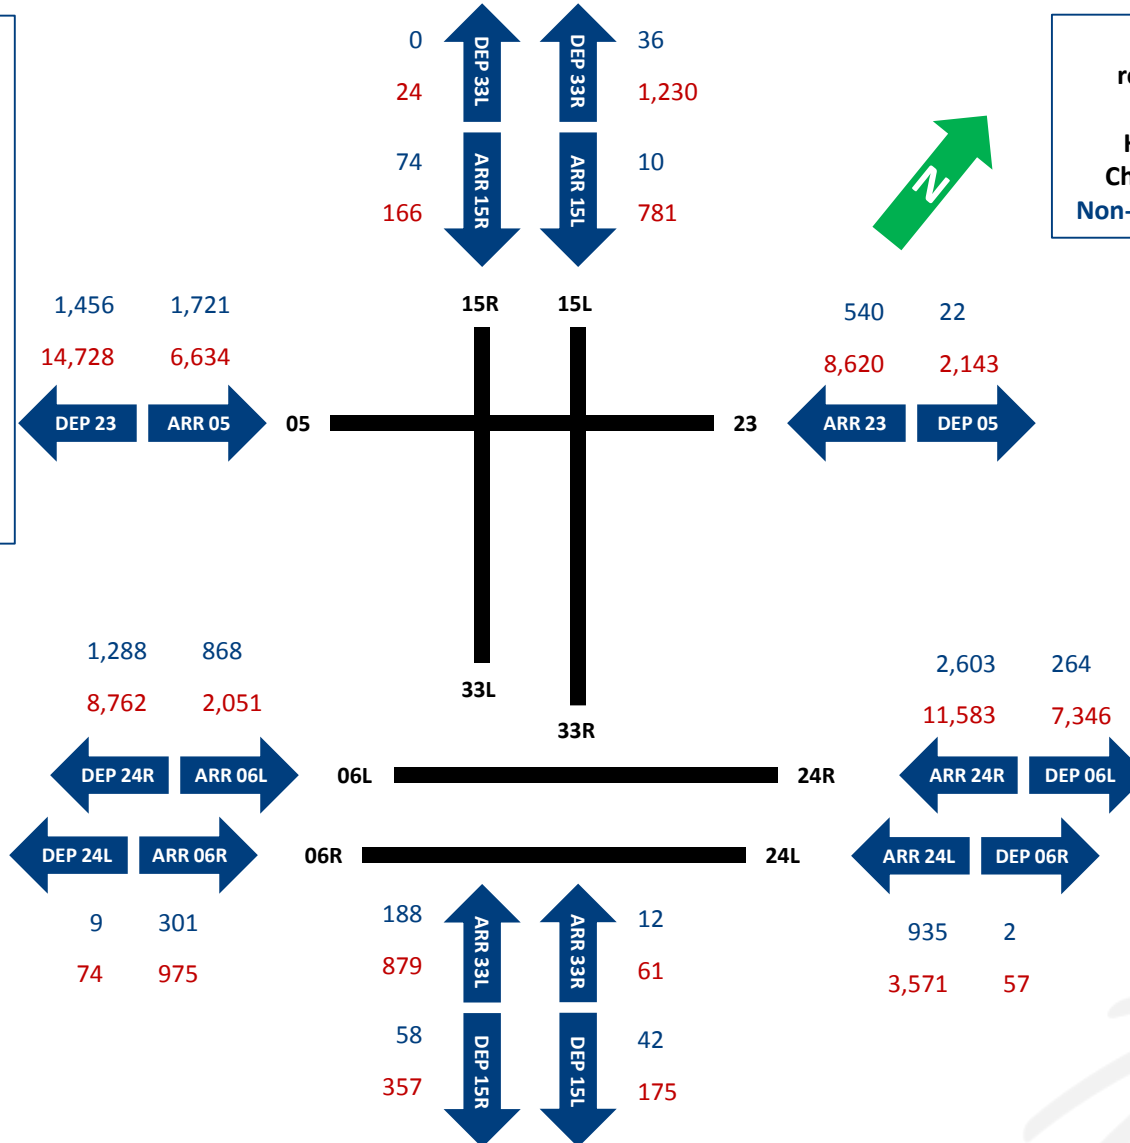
0
24
DEP 33L
DEP 33R
36
1,230

74
166
ARR 15R
ARR 15L
10
781

r
H
Ch
Non-

N

15R
15L

1,456
14,728
1,721
6,634
DEP 23
ARR 05
05

23
540
8,620
22
2,143
ARR 23
DEP 05

33L
33R

1,288
8,762
868
2,051
DEP 24R
ARR 06L
06L
24R
2,603
11,583
264
7,346
ARR 24R
DEP 06L

DEP 24L
ARR 06R
06R
24L
ARR 24L
DEP 06R
9
74
301
975

188
879
ARR 33L
ARR 33R
12
61

935
3,571
2
57

58
357
DEP 15R
DEP 15L
42
175